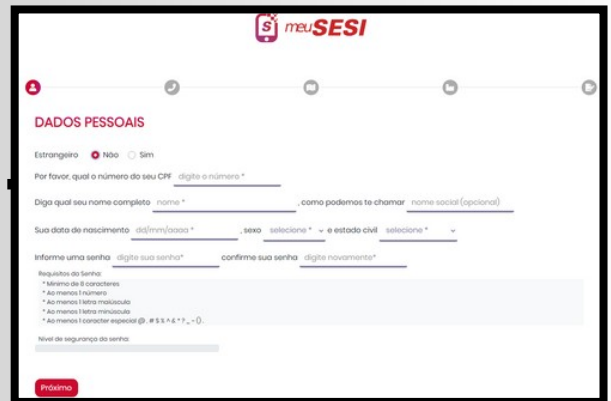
S meuSESI

DADOS PESSOAIS

Estrangeiro Não Sim

Por favor, qual o número do seu CPF digite o número *

Diga qual seu nome completo nome * , como podemos te chamar nome social (opcional)

Sua data de nascimento dd/mm/aaaa * , sexo selecione * e estado civil selecione *

Informe uma senha digite sua senha* confirme sua senha digite novamente*

Requisitos da Senha:
* Mínimo de 8 caracteres
* Ao menos 1 número
* Ao menos 1 letra maiúscula
* Ao menos 1 letra minúscula
* Ao menos 1 caracter especial (@ , # $ % ^ & * ? _ ~ ().

Nível de segurança da senha:

Próximo